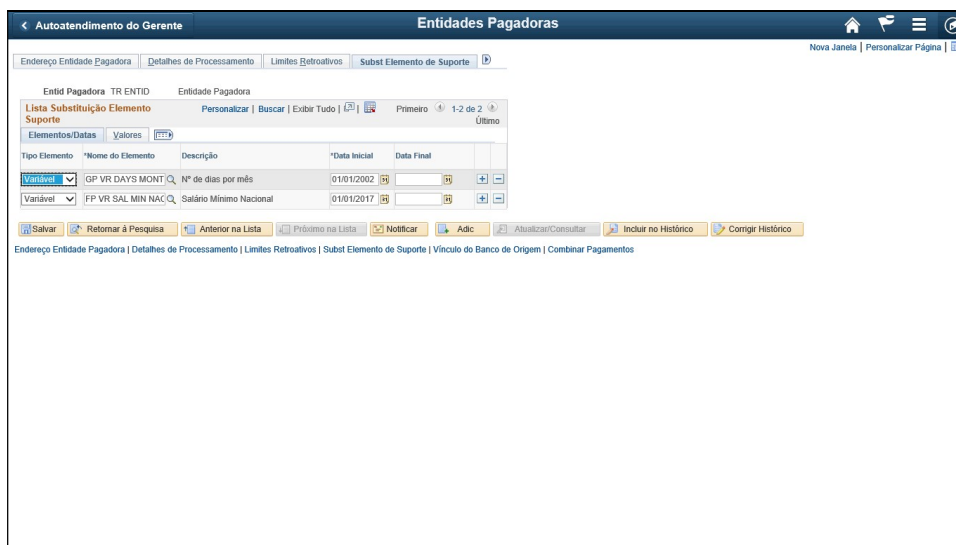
< Autoatendimento do Gerente

Entidades Pagadoras

Nova Janela | Personalizar Página |

Endereço Entidade Pagadora | Detalhes de Processamento | Limites Retroativos | Subst Elemento de Suporte

Entid Pagadora TR ENTID Entidade Pagadora

Lista Substituição Elemento Suporte

Personalizar | Buscar | Exibir Tudo | Primeiro 1-2 de 2 Último

Elementos/Datas | Valores

| Tipo Elemento | *Nome do Elemento | Descrição | *Data Inicial | Data Final |
|---|---|---|---|---|
| Variável | GP VR DAYS MONT | Nº de dias por mês | 01/01/2002 | |
| Variável | FP VR SAL MIN NAC | Salário Mínimo Nacional | 01/01/2017 | |

Salvar | Retornar à Pesquisa | Anterior na Lista | Próximo na Lista | Notificar | Adic | Atualizar/Consultar | Incluir no Histórico | Corrigir Histórico

Endereço Entidade Pagadora | Detalhes de Processamento | Limites Retroativos | Subst Elemento de Suporte | Vínculo do Banco de Origem | Combinar Pagamentos